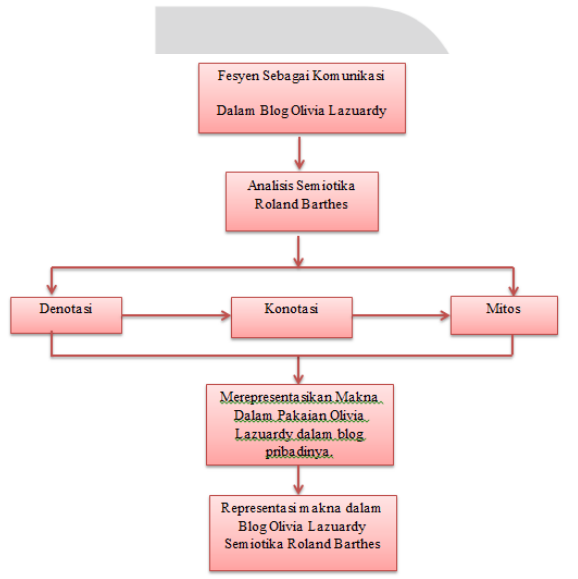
Fesyen Sebagai Komunikasi

Dalam Blog Olivia Lazuardy

Analisis Semiotika Roland Barthes

Denotasi

Konotasi

Mitos

Merepresentasikan Makna Dalam Pakaian Olivia Lazuardy dalam blog pribadinya.

Representasi makna dalam Blog Olivia Lazuardy Semiotika Roland Barthes